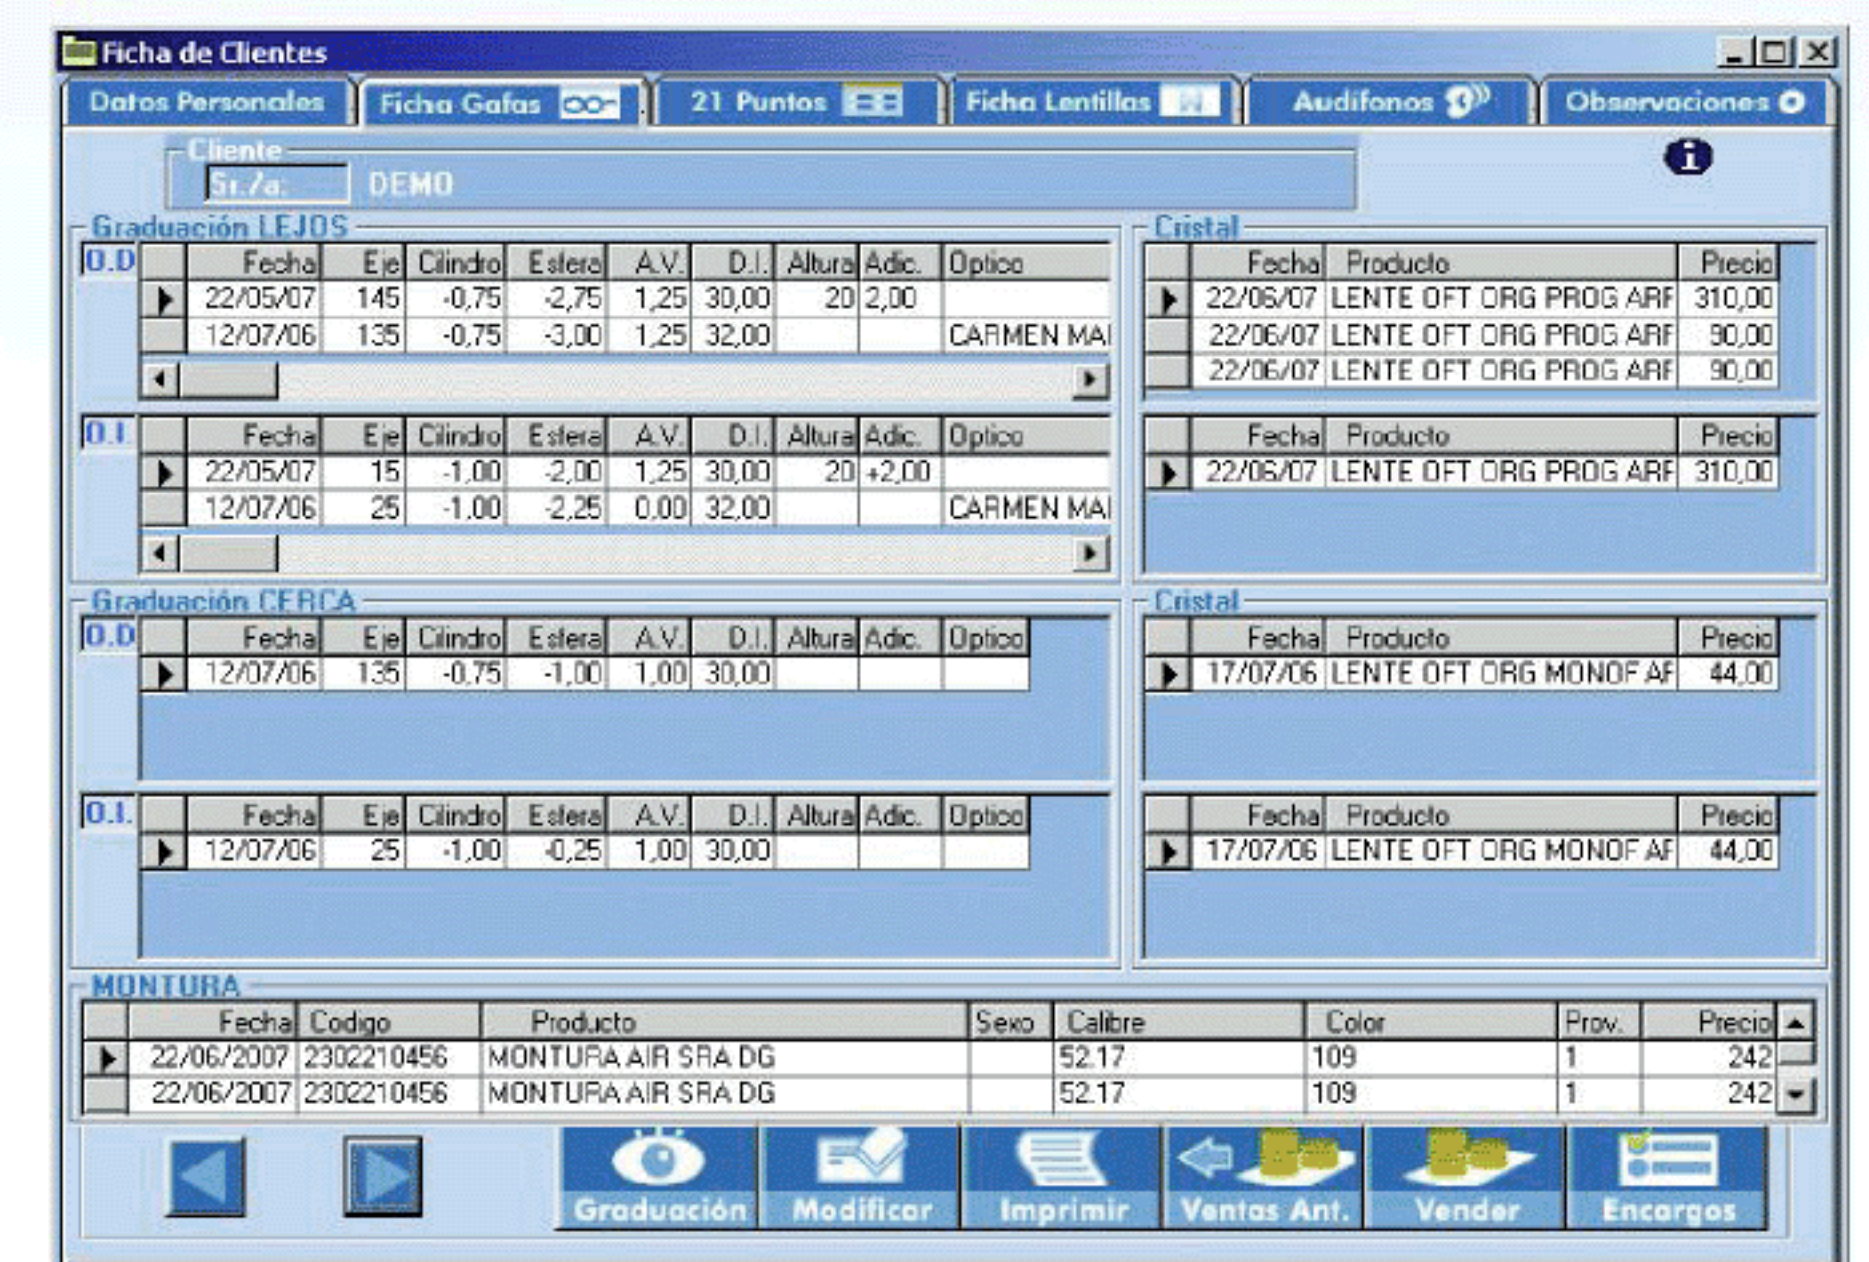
Ficha de Clientes

Datos Personales | Ficha Gafas | 21 Puntos | Ficha Lentillas | Audifonos | Observaciones

Cliente
Sr./a: DEMO

Graduación LEJOS

O.D

| Fecha | Eje | Cilindro | Esfera | A.V. | D.I. | Altura | Adic. | Optico |
|---|---|---|---|---|---|---|---|---|
| 22/05/07 | 145 | -0,75 | -2,75 | 1,25 | 30,00 | 20 | 2,00 | |
| 12/07/06 | 135 | -0,75 | -3,00 | 1,25 | 32,00 | | | CARMEN MAI |

O.I

| Fecha | Eje | Cilindro | Esfera | A.V. | D.I. | Altura | Adic. | Optico |
|---|---|---|---|---|---|---|---|---|
| 22/05/07 | 15 | -1,00 | -2,00 | 1,25 | 30,00 | 20 | +2,00 | |
| 12/07/06 | 25 | -1,00 | -2,25 | 0,00 | 32,00 | | | CARMEN MAI |

Cristal

| Fecha | Producto | Precio |
|---|---|---|
| 22/06/07 | LENTE OFT ORG PROG ARF | 310,00 |
| 22/06/07 | LENTE OFT ORG PROG ARF | 90,00 |
| 22/06/07 | LENTE OFT ORG PROG ARF | 90,00 |

| Fecha | Producto | Precio |
|---|---|---|
| 22/06/07 | LENTE OFT ORG PROG ARF | 310,00 |

Graduación CERCA

O.D

| Fecha | Eje | Cilindro | Esfera | A.V. | D.I. | Altura | Adic. | Optico |
|---|---|---|---|---|---|---|---|---|
| 12/07/06 | 135 | -0,75 | -1,00 | 1,00 | 30,00 | | | |

O.I.

| Fecha | Eje | Cilindro | Esfera | A.V. | D.I. | Altura | Adic. | Optico |
|---|---|---|---|---|---|---|---|---|
| 12/07/06 | 25 | -1,00 | -0,25 | 1,00 | 30,00 | | | |

Cristal

| Fecha | Producto | Precio |
|---|---|---|
| 17/07/06 | LENTE OFT ORG MONOF AF | 44,00 |

| Fecha | Producto | Precio |
|---|---|---|
| 17/07/06 | LENTE OFT ORG MONOF AF | 44,00 |

MONTURA

| Fecha | Codigo | Producto | Sexo | Calibre | Color | Prov. | Precio |
|---|---|---|---|---|---|---|---|
| 22/06/2007 | 2302210456 | MONTURA AIR SRA DG | | 52.17 | 109 | 1 | 242 |
| 22/06/2007 | 2302210456 | MONTURA AIR SRA DG | | 52.17 | 109 | 1 | 242 |

Graduación | Modificar | Imprimir | Ventas Ant. | Vender | Encargos